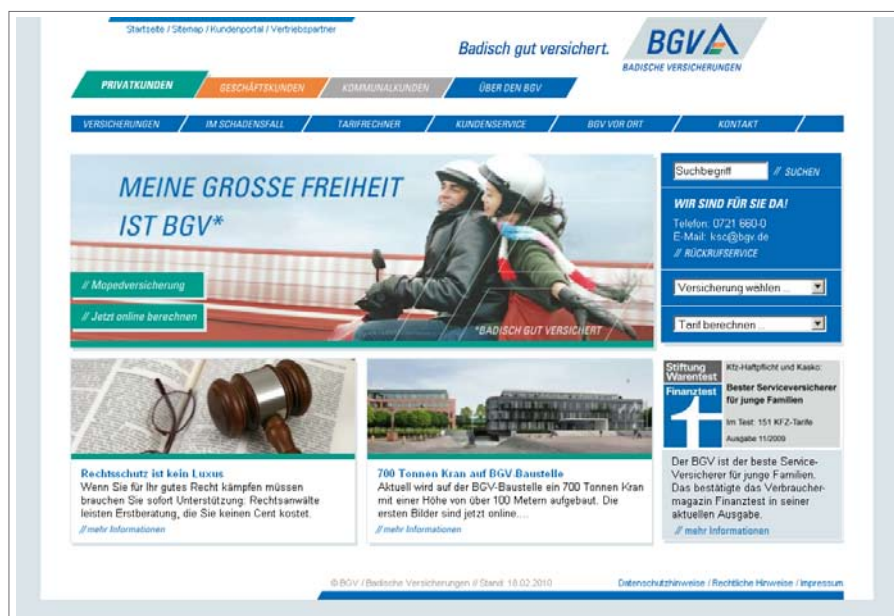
Startseite / Sitemap / Kundenportal / Vertriebspartner

Badisch gut versichert.

BGV

BADISCHE VERSICHERUNGEN

PRIVATKUNDEN GESCHÄFTSKUNDEN KOMMUNALKUNDEN ÜBER DEN BGV

VERSICHERUNGEN / IM SCHADENSFALL / TARIFRECHNER / KUNDENSERVICE / BGV VOR ORT / KONTAKT

MEINE GROSSE FREIHEIT IST BGV*

// Mopedversicherung

// Jetzt online berechnen

*BADISCH GUT VERSICHERT

Suchbegriff // SUCHEN

WIR SIND FÜR SIE DA!

Telefon: 0721 660-0

E-Mail: ksc@bgv.de

// RÜCKRUFSERVICE

Versicherung wählen ...

Tarif berechnen ...

Rechtsschutz ist kein Luxus

Wenn Sie für Ihr gutes Recht kämpfen müssen brauchen Sie sofort Unterstützung: Rechtsanwälte leisten Erstberatung, die Sie keinen Cent kostet.

// mehr Informationen

700 Tonnen Kran auf BGV-Baustelle

Aktuell wird auf der BGV-Baustelle ein 700 Tonnen Kran mit einer Höhe von über 100 Metern aufgebaut. Die ersten Bilder sind jetzt online....

// mehr Informationen

Stiftung Warentest

Finanztest

Kfz-Haftpflicht und Kasko:

Bester Serviceversicherer für junge Familien

Im Test: 151 KFZ-Tarife

Ausgabe 11/2009

Der BGV ist der beste Service-Versicherer für junge Familien. Das bestätigte das Verbrauchermagazin Finanztest in seiner aktuellen Ausgabe.

// mehr Informationen

© BGV / Badische Versicherungen // Stand: 18.02.2010

Datenschutzhinweise / Rechtliche Hinweise / Impressum